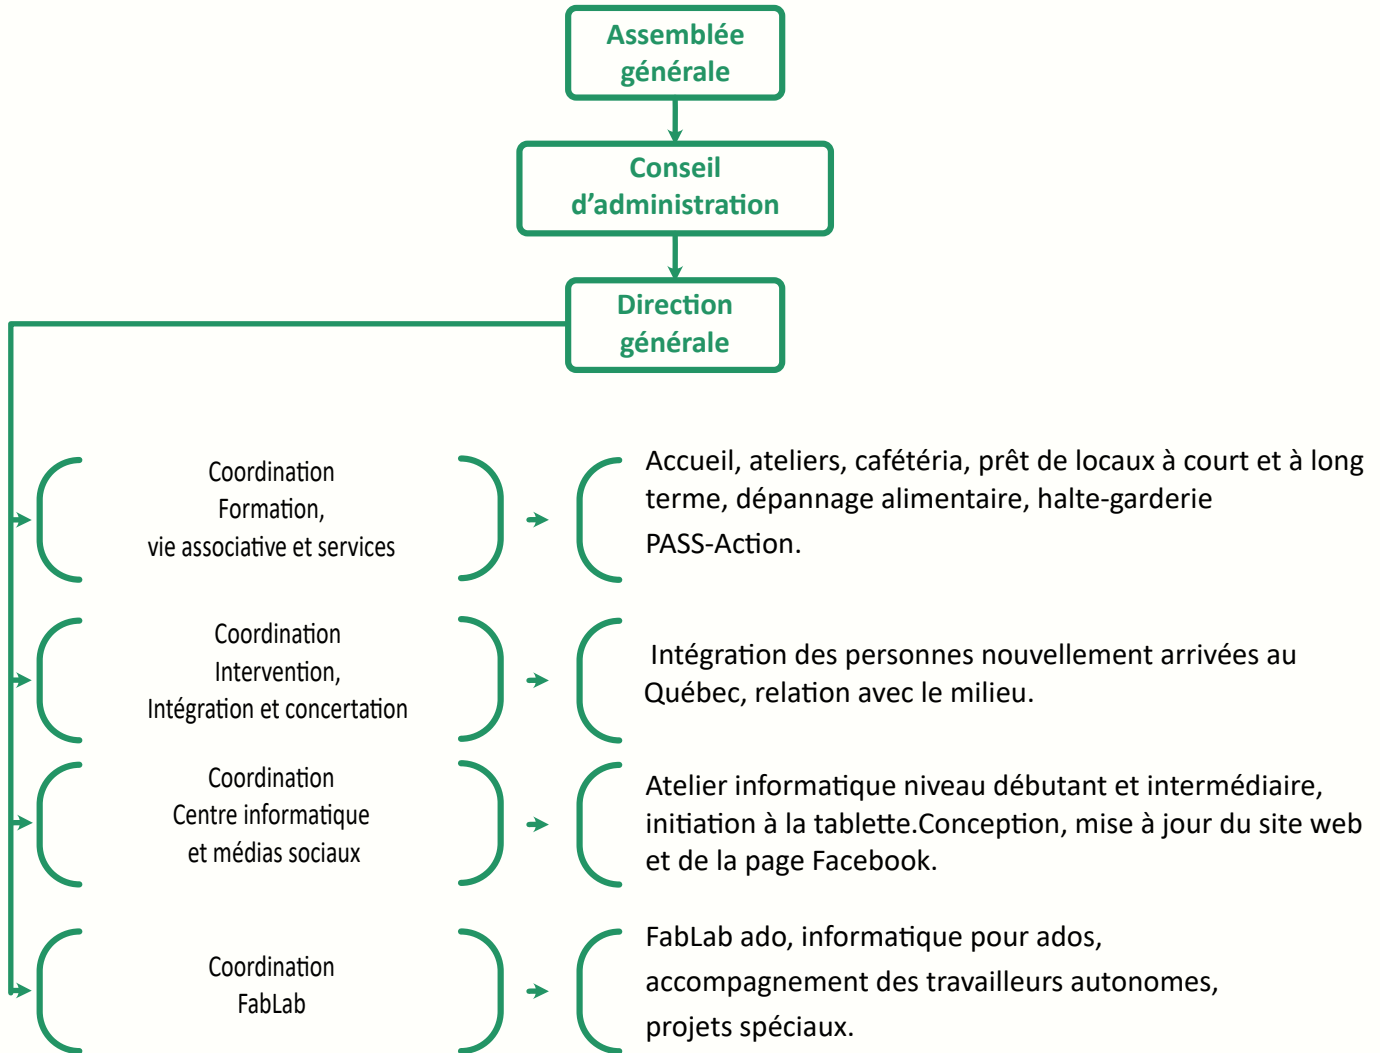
Assemblée générale

Conseil d'administration

Direction générale

Coordination
Formation,
vie associative et services

Accueil, ateliers, cafétéria, prêt de locaux à court et à long terme, dépannage alimentaire, halte-garderie PASS-Action.

Coordination
Intervention,
Intégration et concertation

Intégration des personnes nouvellement arrivées au Québec, relation avec le milieu.

Coordination
Centre informatique
et médias sociaux

Atelier informatique niveau débutant et intermédiaire, initiation à la tablette.Conception, mise à jour du site web et de la page Facebook.

Coordination
FabLab

FabLab ado, informatique pour ados,
accompagnement des travailleurs autonomes,
projets spéciaux.